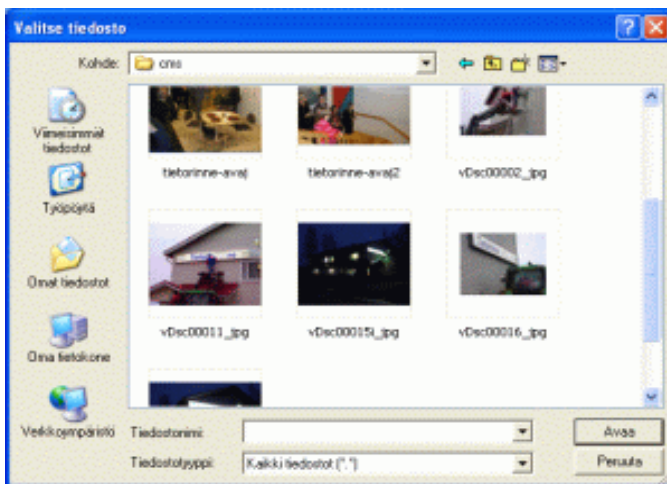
Valitse tiedosto

Kohde: cms

Viimeisimmät tiedostot

Työpöytä

Omat tiedostot

Oma tietokone

Verkkoympäristö

tietorinne-avaj

tietorinne-avaj2

vDsc00002_jpg

vDsc00011_jpg

vDsc00015l_jpg

vDsc00016_jpg

Tiedostonimi:

Tiedostotyyppi: Kaikki tiedostot (*.*)

Avaa

Peruuta